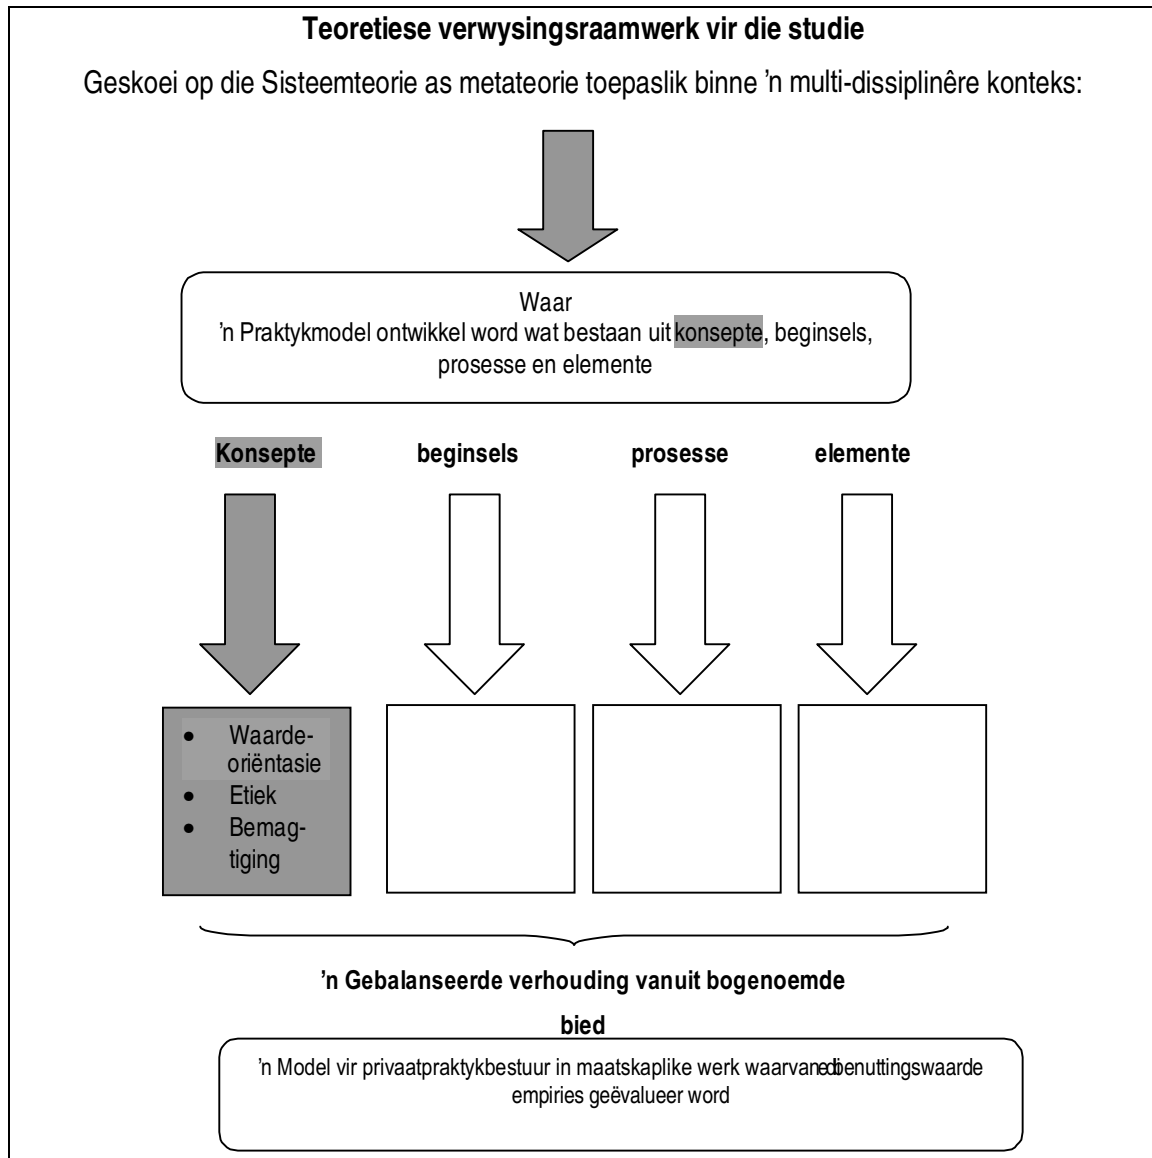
**Teoretiese verwysingsraamwerk vir die studie**

Geskoei op die Sisteemteorie as metateorie toepaslik binne 'n multi-dissiplinêre konteks:

Waar
'n Praktykmodel ontwikkel word wat bestaan uit konsepte, beginsels, prosesse en elemente

**Konsepte** **beginsels** **prosesse** **elemente**

- Waarde-oriëntasie
- Etiek
- Bemagtiging

**'n Gebalanseerde verhouding vanuit bogenoemde**

**bied**

'n Model vir privaatpraktykbestuur in maatskaplike werk waarvan die benuttingswaarde empiries geëvalueer word